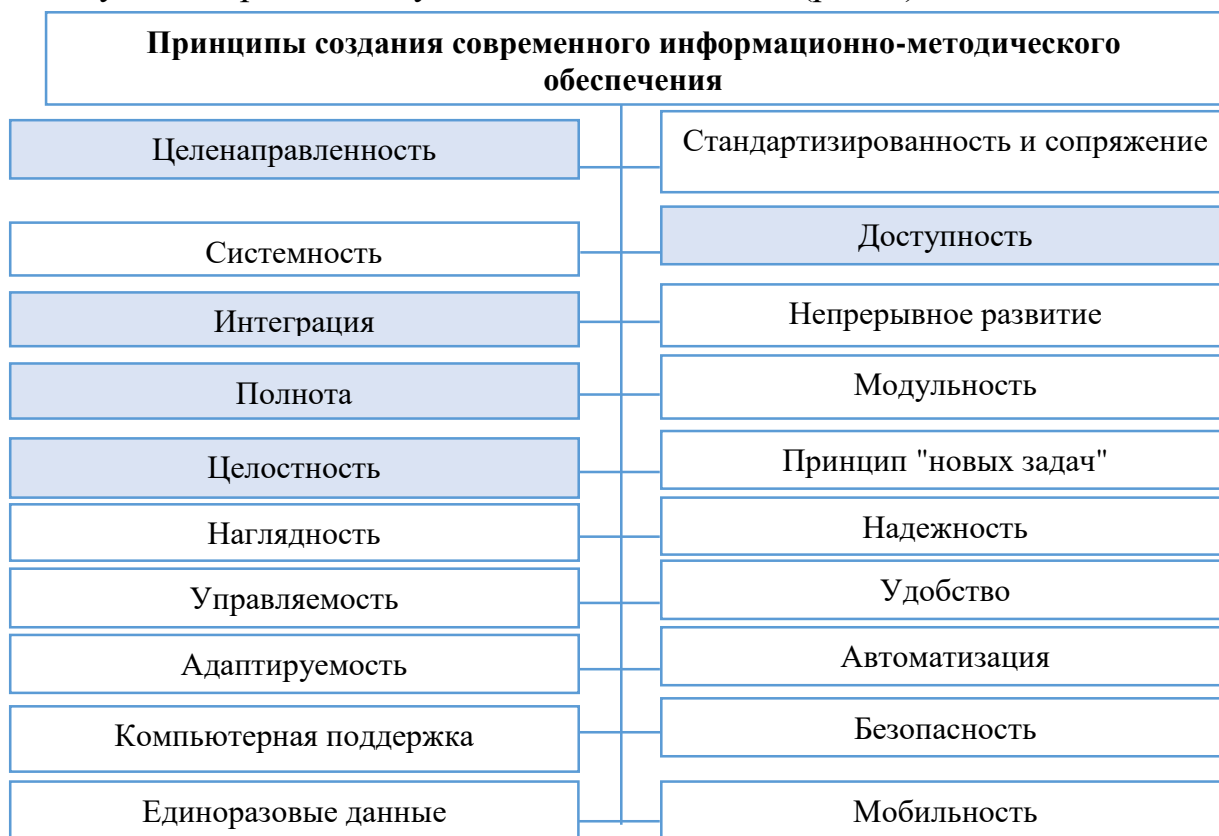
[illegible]

Принципы создания современного информационно-методического обеспечения

Целенаправленность

Стандартизированность и сопряжение

Системность

Доступность

Интеграция

Непрерывное развитие

Полнота

Модульность

Целостность

Принцип "новых задач"

Наглядность

Надежность

Управляемость

Удобство

Адаптируемость

Автоматизация

Компьютерная поддержка

Безопасность

Единоразовые данные

Мобильность